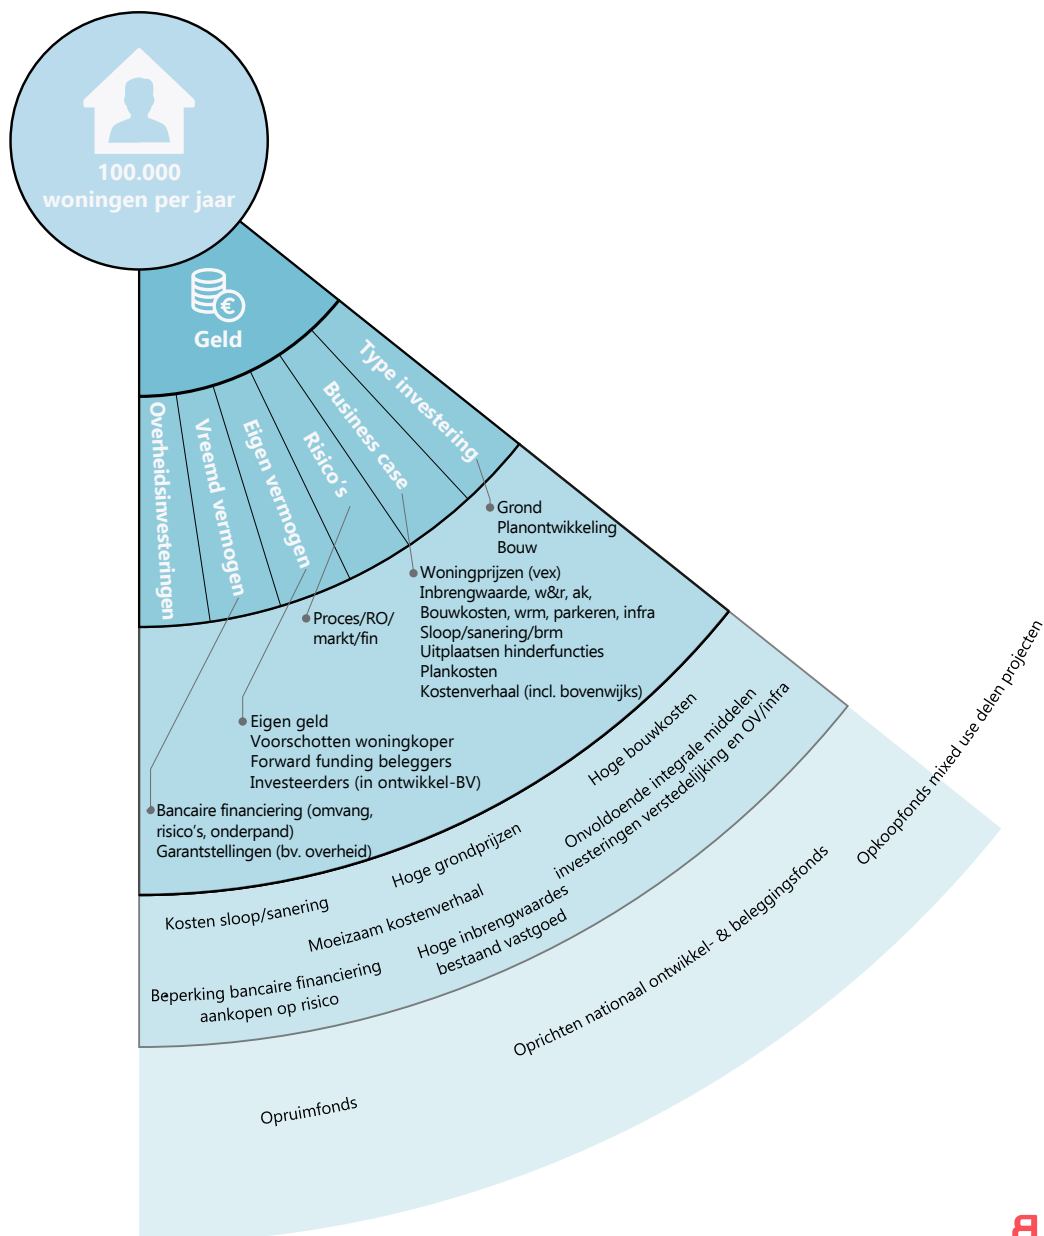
100.000
woningen per jaar

Geld

Type investering
Business case
Risico's
Eigen vermogen
Vreemd vermogen
Overheidsinvesteringen

Grond
Planontwikkeling
Bouw

Woningprijzen (vex)
Inbrengwaarde, w&r, ak,
Bouwkosten, wrm, parkeren, infra
Sloop/sanering/brm
Uitplaatsen hinderfuncties
Plankosten
Kostenverhaal (incl. bovenwijks)

Proces/RO/
markt/fin

Eigen geld
Voorschotten woningkoper
Forward funding beleggers
Investeerders (in ontwikkel-BV)

Bancaire financiering (omvang,
risico's, onderpand)
Garantstellingen (bv. overheid)

Kosten sloop/sanering
Hoge grondprijzen
Hoge bouwkosten
Onvoldoende integrale middelen
investeringen verstedelijking en OV/infra
Moeizaam kostenverhaal
Hoge inbrengwaardes
bestaand vastgoed
Beperking bancaire financiering
aankopen op risico

Opkoopfonds mixed use delen projecten
Oprichten nationaal ontwikkel- & beleggingsfonds
Opruimfonds